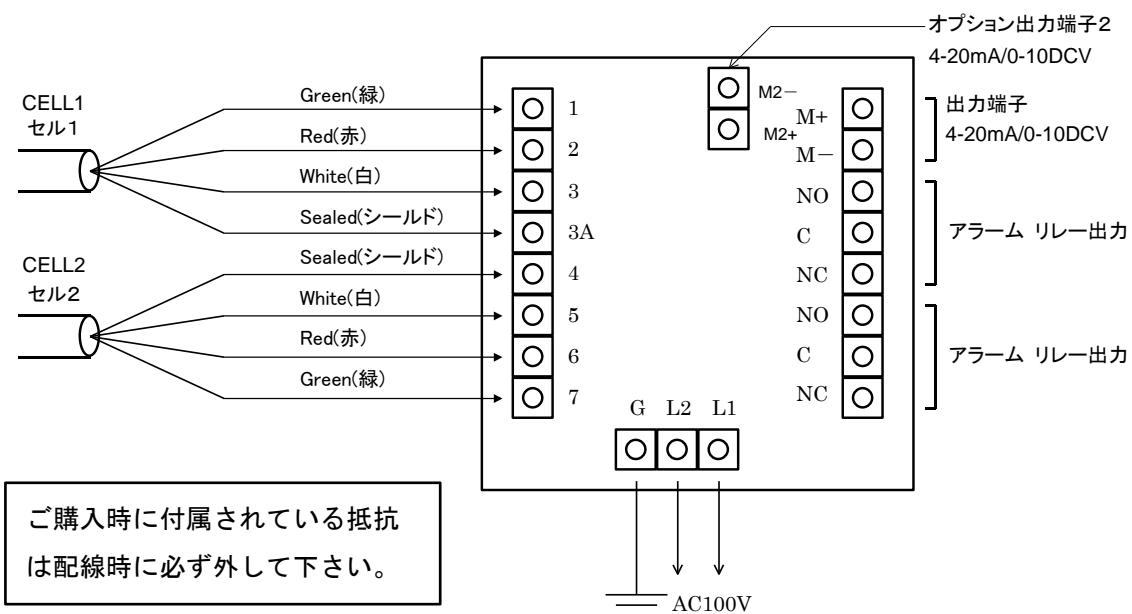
オプション出力端子2
4-20mA/0-10DCV

CELL1
セル1

Green(緑)
Red(赤)
White(白)
Sealed(シールド)

CELL2
セル2

Sealed(シールド)
White(白)
Red(赤)
Green(緑)

1
2
3
3A
4
5
6
7

M2−
M2+

M+
M−
NO
C
NC
NO
C
NC

出力端子
4-20mA/0-10DCV

アラーム リレー出力

アラーム リレー出力

G L2 L1

ご購入時に付属されている抵抗は配線時に必ず外して下さい。

AC100V